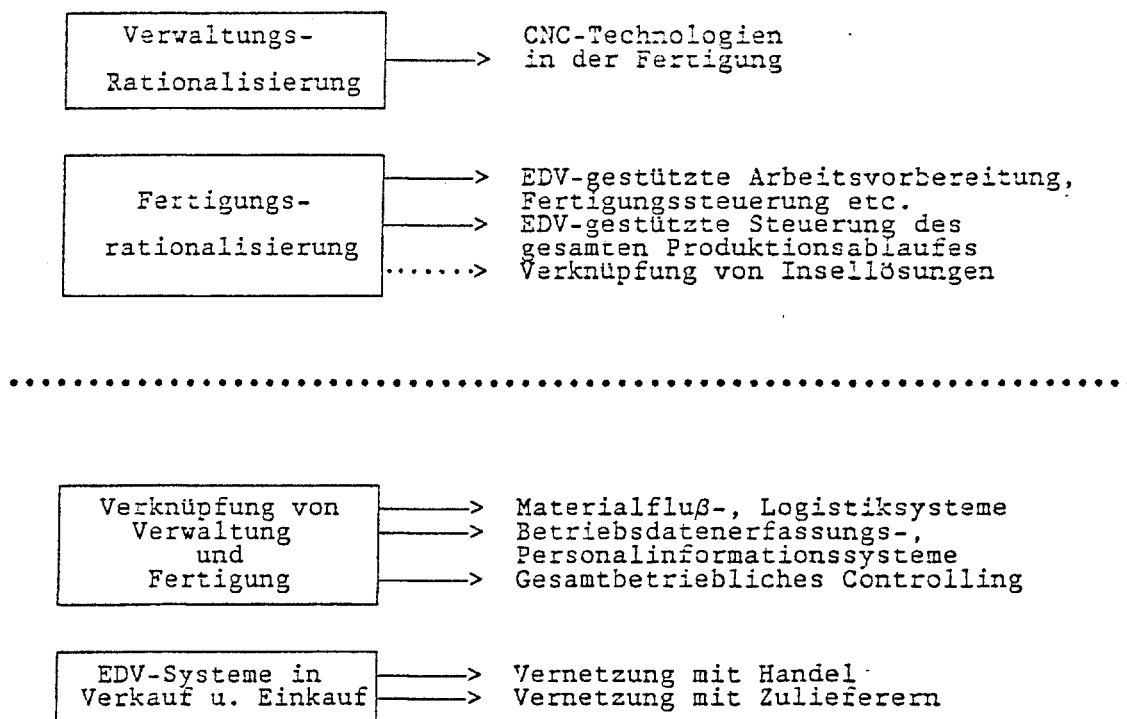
Verwaltungs-Rationalisierung

> CNC-Technologien in der Fertigung

Fertigungs-rationalisierung

> EDV-gestützte Arbeitsvorbereitung, Fertigungssteuerung etc.
> EDV-gestützte Steuerung des gesamten Produktionsablaufes
> Verknüpfung von Insellösungen

Verknüpfung von Verwaltung und Fertigung

> Materialfluß-, Logistiksysteme
> Betriebsdatenerfassungs-, Personalinformationssysteme
> Gesamtbetriebliches Controlling

EDV-Systeme in Verkauf u. Einkauf

> Vernetzung mit Handel
> Vernetzung mit Zulieferern